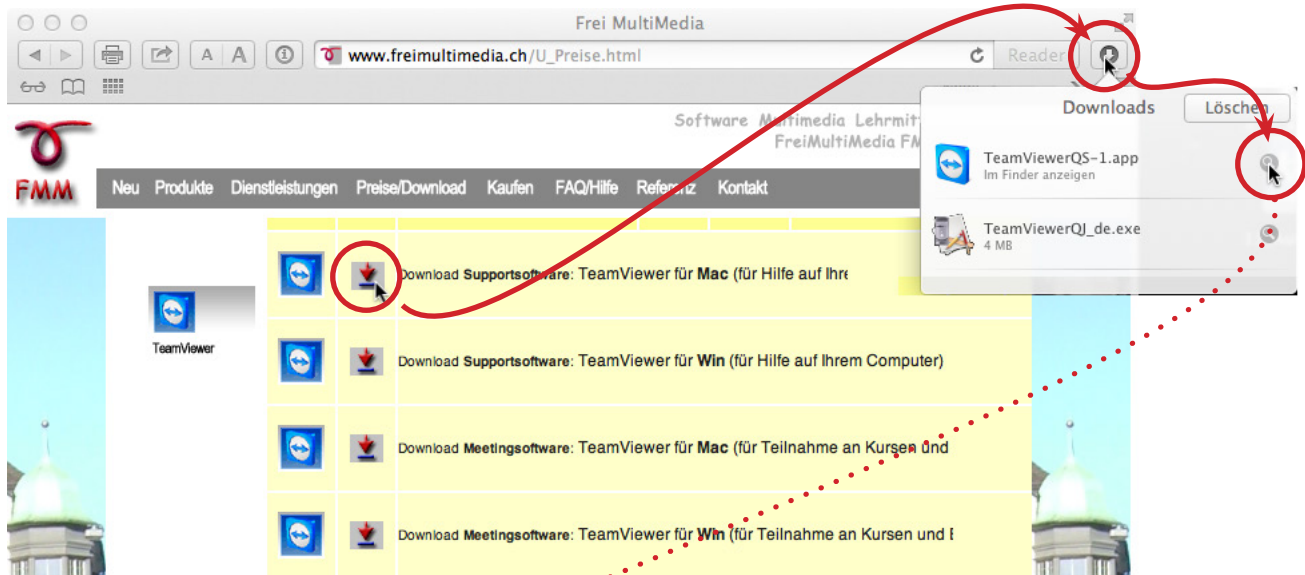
Frei MultiMedia

www.freimultimedia.ch/U_Preise.html

Reader

Software Multimedia Lehrmit
FreiMultiMedia FM

FMM

Neu Produkte Dienstleistungen Preise/Download Kaufen FAQ/Hilfe Referenz Kontakt

Downloads Löschen

TeamViewerQS-1.app
Im Finder anzeigen

TeamViewerQJ_de.exe
4 MB

TeamViewer

Download Supportsoftware: TeamViewer für Mac (für Hilfe auf Ihre

Download Supportsoftware: TeamViewer für Win (für Hilfe auf Ihrem Computer)

Download Meetingsoftware: TeamViewer für Mac (für Teilnahme an Kursen und

Download Meetingsoftware: TeamViewer für Win (für Teilnahme an Kursen und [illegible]